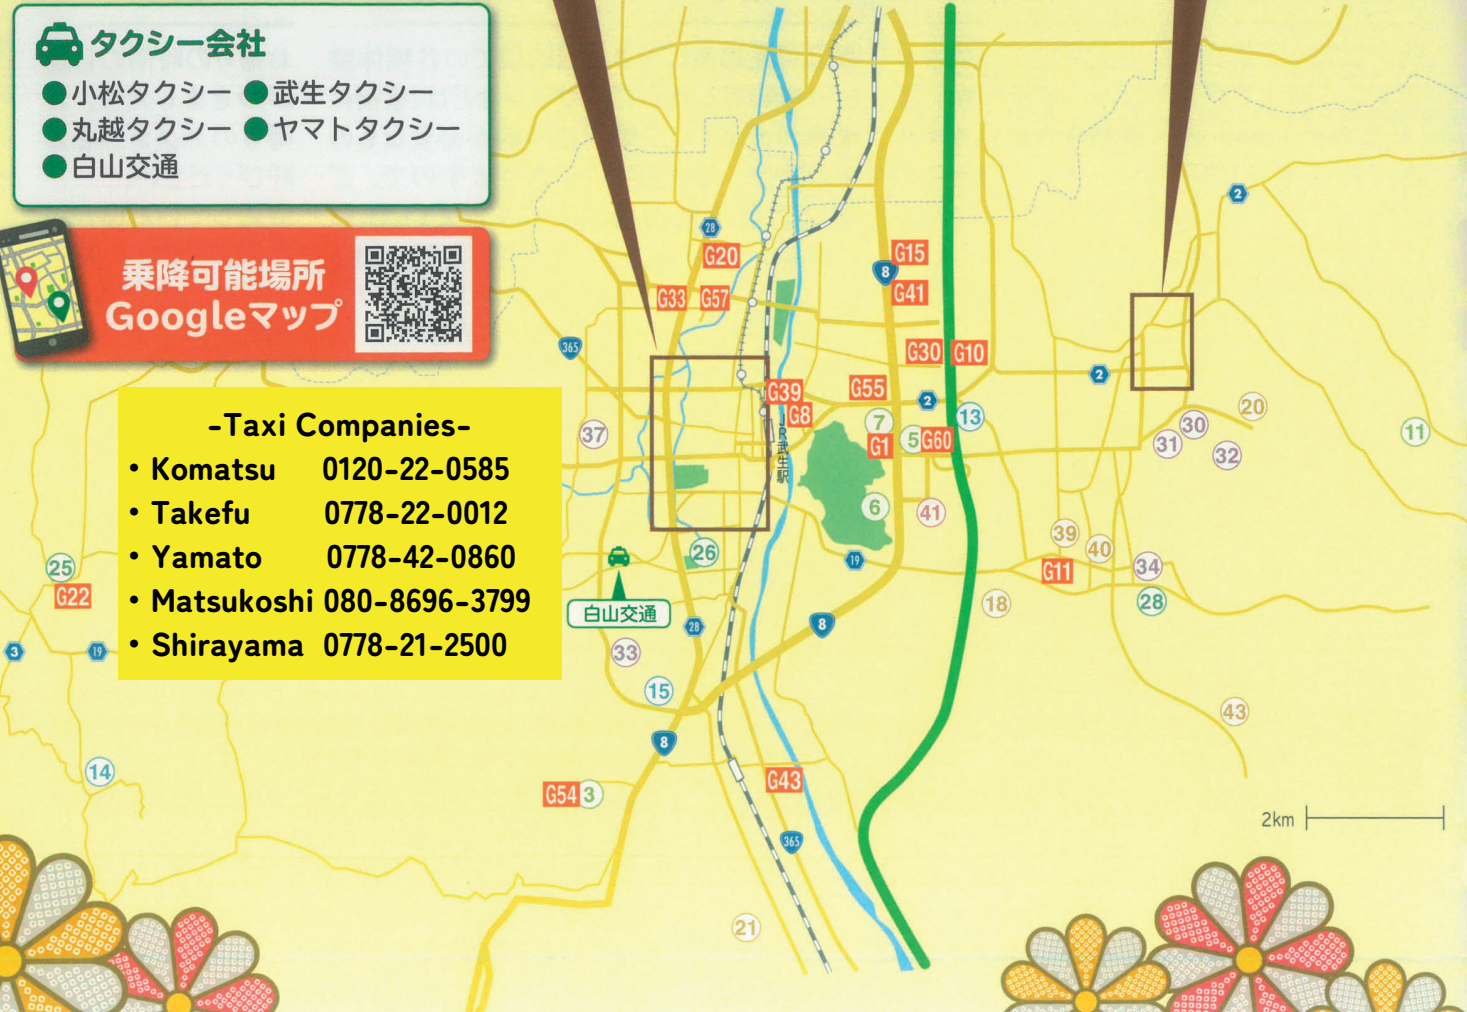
タクシー会社
●小松タクシー ●武生タクシー
●丸越タクシー ●ヤマトタクシー
●白山交通

乗降可能場所
Googleマップ

-Taxi Companies-
• Komatsu 0120-22-0585
• Takefu 0778-22-0012
• Yamato 0778-42-0860
• Matsukoshi 080-8696-3799
• Shirayama 0778-21-2500

G20 28 G15 8 G41 G33 G57 365 G30 G10 2 2 G39 G8 G55 2 13 7 37 G1 5 G60 JR武生駅 6 41 20 30 31 32 11 39 40 26 19 G11 34 25 G22 白山交通 28 8 18 28 3 19 33 15 8 43 14 G43 G54 3 365 2km 21